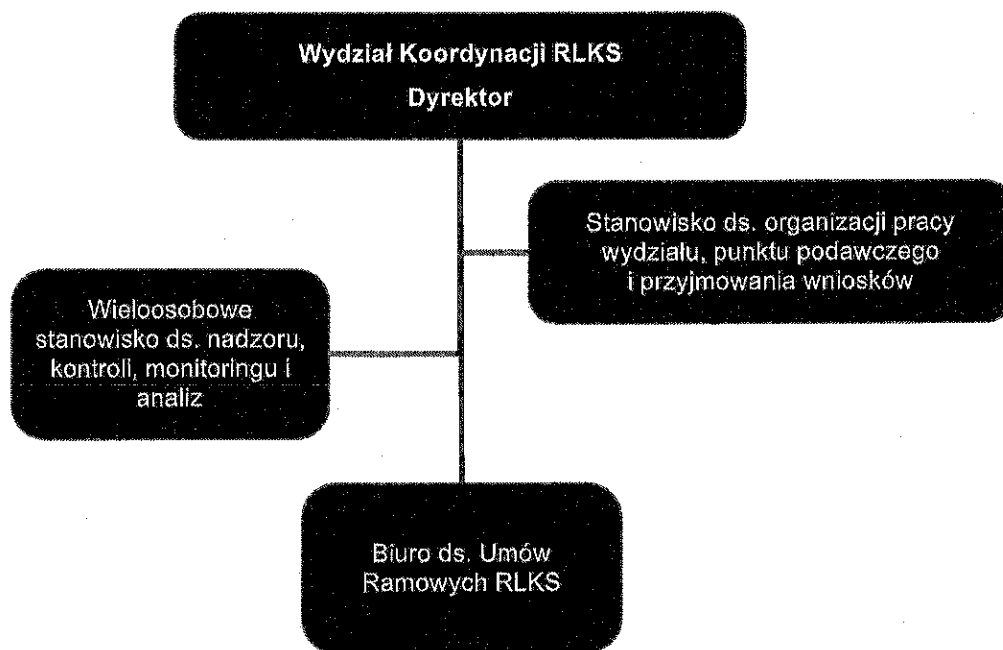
Wydział Koordynacji RLKS
Dyrektor

Stanowisko ds. organizacji pracy wydziału, punktu podawczego i przyjmowania wniosków

Wieloosobowe stanowisko ds. nadzoru, kontroli, monitoringu i analiz

Biuro ds. Umów Ramowych RLKS